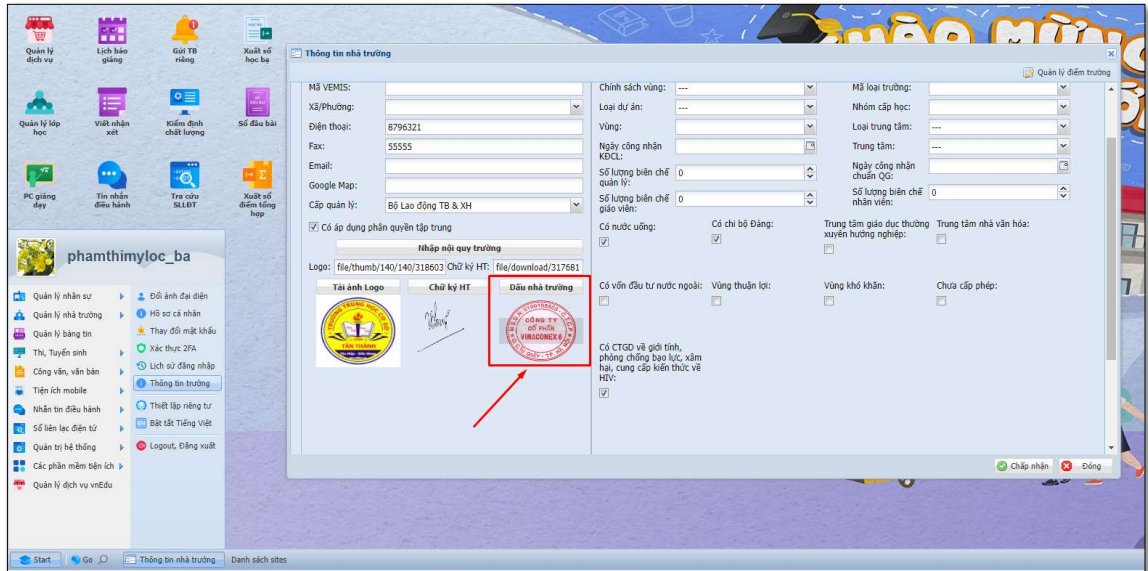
Quản lý dịch vụ
Lịch báo giảng
Gửi TB riêng
Xuất sổ học bạ
Quản lý lớp học
Viết nhận xét
Kiểm định chất lượng
Sổ đầu bài
PC giảng dạy
Tin nhắn điều hành
Tra cứu SLLĐT
Xuất số điểm tổng hợp

phamthimyloc_ba

Quản lý nhân sự
Quản lý nhà trường
Quản lý bảng tin
Thi, Tuyển sinh
Công văn, văn bản
Tiện ích mobile
Nhắn tin điều hành
Sổ liên lạc điện tử
Quản trị hệ thống
Các phần mềm tiện ích
Quản lý dịch vụ vnEdu

Đổi ảnh đại diện
Hồ sơ cá nhân
Thay đổi mật khẩu
Xác thực 2FA
Lịch sử đăng nhập
Thông tin trường
Thiết lập riêng tư
Bật tắt Tiếng Việt
Logout, Đăng xuất

Thông tin nhà trường
Quản lý điểm trường

| Mã VEMIS: | | Chính sách vùng: | --- | Mã loại trường: | |
|---|---|---|---|---|---|
| Xã/Phường: | | Loại dự án: | --- | Nhóm cấp học: | |
| Điện thoại: | 8796321 | Vùng: | | Loại trung tâm: | --- |
| Fax: | 55555 | Ngày công nhận KĐCL: | | Trung tâm: | --- |
| Email: | | Số lượng biên chế quản lý: | 0 | Ngày công nhận chuẩn QG: | |
| Google Map: | | Số lượng biên chế giáo viên: | 0 | Số lượng biên chế nhân viên: | 0 |
| Cấp quản lý: | Bộ Lao động TB & XH | | | | |

Có áp dụng phân quyền tập trung
Nhập nội quy trường
Logo: file/thumb/140/140/318603 Chữ ký HT: file/download/317681
Tải ảnh Logo
Chữ ký HT
Dấu nhà trường
TRƯỜNG TRUNG HỌC CƠ SỞ TÂN THÀNH
CÔNG TY CỔ PHẦN VINACONEX 6

Có nước uống:
Có chi bộ Đảng:
Trung tâm giáo dục thường xuyên hướng nghiệp:
Trung tâm nhà văn hóa:
Có vốn đầu tư nước ngoài:
Vùng thuận lợi:
Vùng khó khăn:
Chưa cấp phép:
Có CTGD về giới tính, phòng chống bạo lực, xâm hại, cung cấp kiến thức về HIV:

Chấp nhận
Đóng

Start
Go
Thông tin nhà trường
Danh sách sites